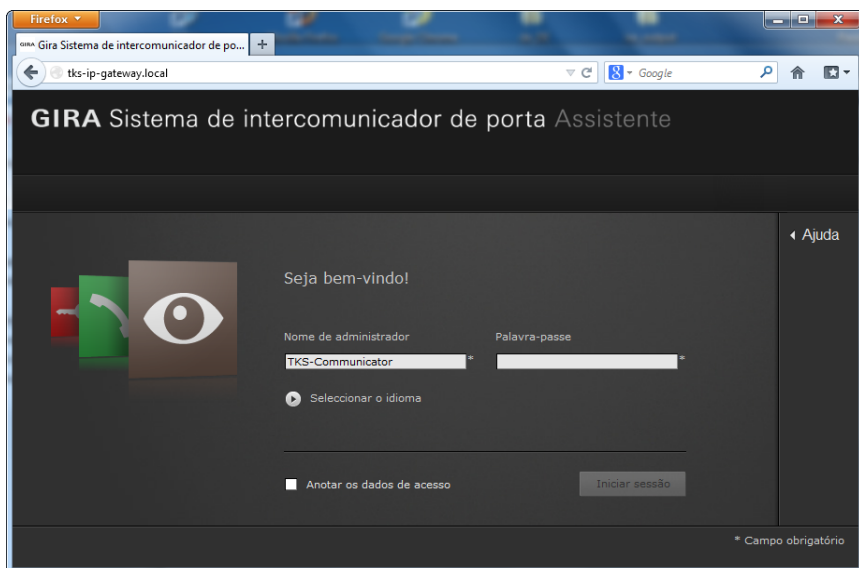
Firefox

GIRA Gira Sistema de intercomunicador de po...

+

tks-ip-gateway.local

Google

GIRA Sistema de intercomunicador de porta Assistente

Ajuda

Seja bem-vindo!

Nome de administrador

Palavra-passe

TKS-Communicator *

*

Seleccionar o idioma

Anotar os dados de acesso

Iniciar sessão

* Campo obrigatório